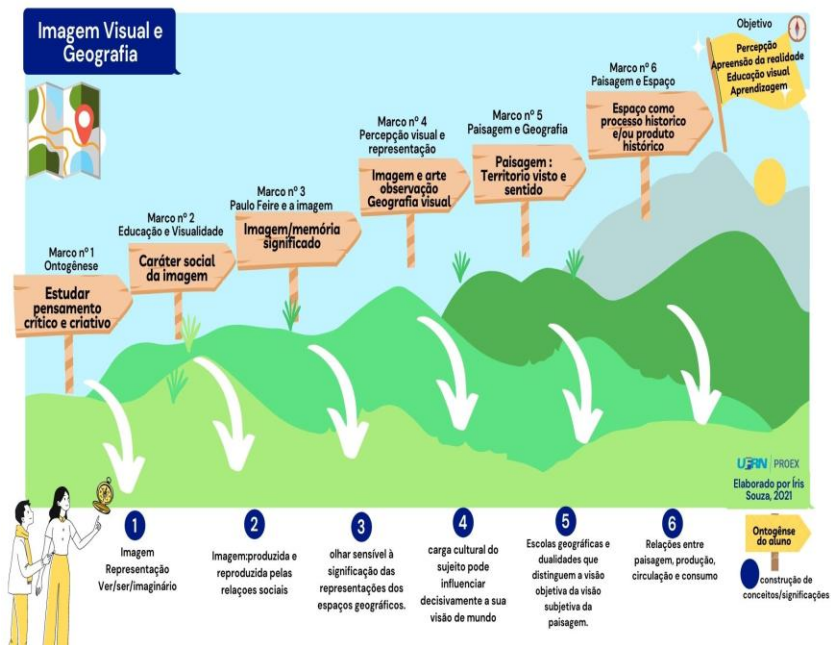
Imagem Visual e Geografia

Objetivo
Percepção
Apreensão da realidade
Educação visual
Aprendizagem

Marco nº 1
Ontogênese
Estudar pensamento crítico e criativo

Marco nº 2
Educação e Visualidade
Caráter social da imagem

Marco nº 3
Paulo Feire e a imagem
Imagem/memória significado

Marco nº 4
Percepção visual e representação
Imagem e arte observação Geografia visual

Marco nº 5
Paisagem e Geografia
Paisagem : Territorio visto e sentido

Marco nº 6
Paisagem e Espaço
Espaço como processo historico e/ou produto histórico

UFRN | PROEX
Elaborado por Íris Souza, 2021

1
Imagem
Representação
Ver/ser/imaginário

2
Imagem:produzida e reproduzida pelas relações sociais

3
olhar sensível à significação das representações dos espaços geográficos.

4
carga cultural do sujeito pode influenciar decisivamente a sua visão de mundo

5
Escolas geográficas e dualidades que distinguem a visão objetiva da visão subjetiva da paisagem.

6
Relações entre paisagem, produção, circulação e consumo

Ontogênse do aluno

construção de conceitos/significações